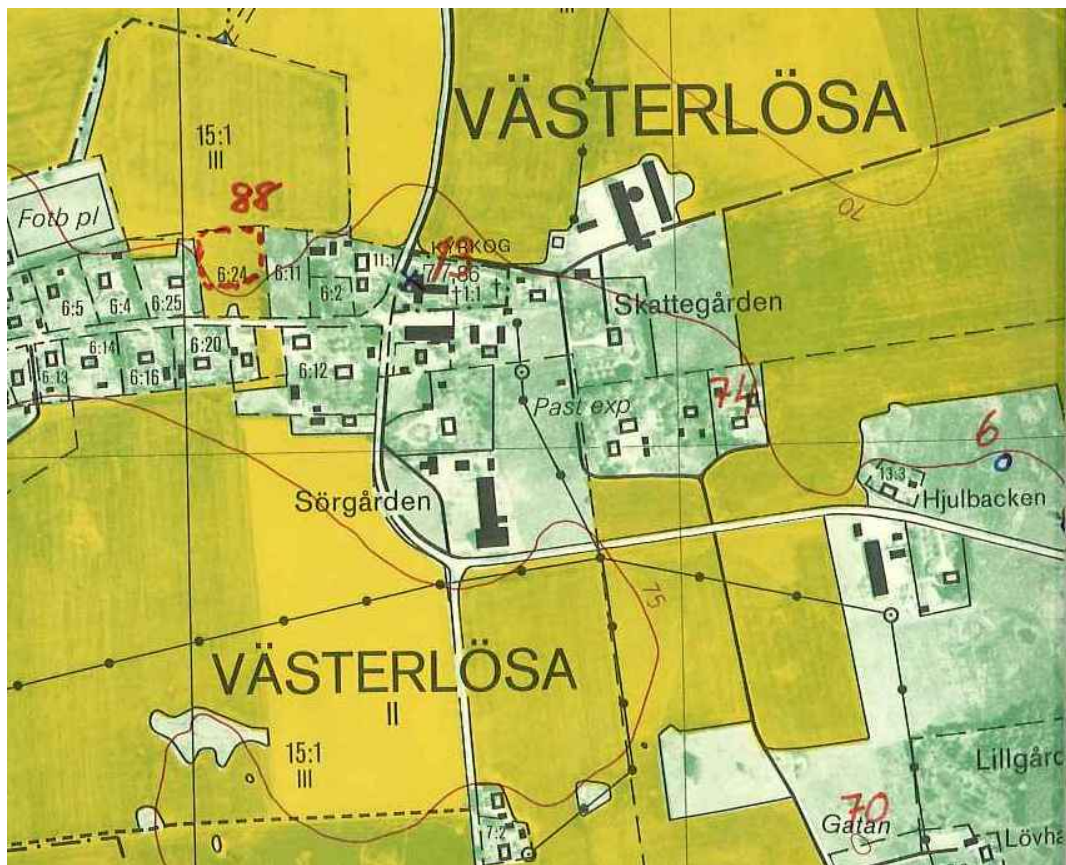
VÄSTERLÖSA

15:1
III

88

Fotb pl

70

KYRKOG

6:24
6:11
11:1
7:1
6:6
6:2
1:1
6:5
6:4
6:25

Skattegården

6:14
6:20
6:13
6:16
6:12

Past exp

74

6

13:3
Hjulbacken

Sörgården

75

VÄSTERLÖSA
II

15:1
III

Lillgård

70

7:2

Gatan

Lövha